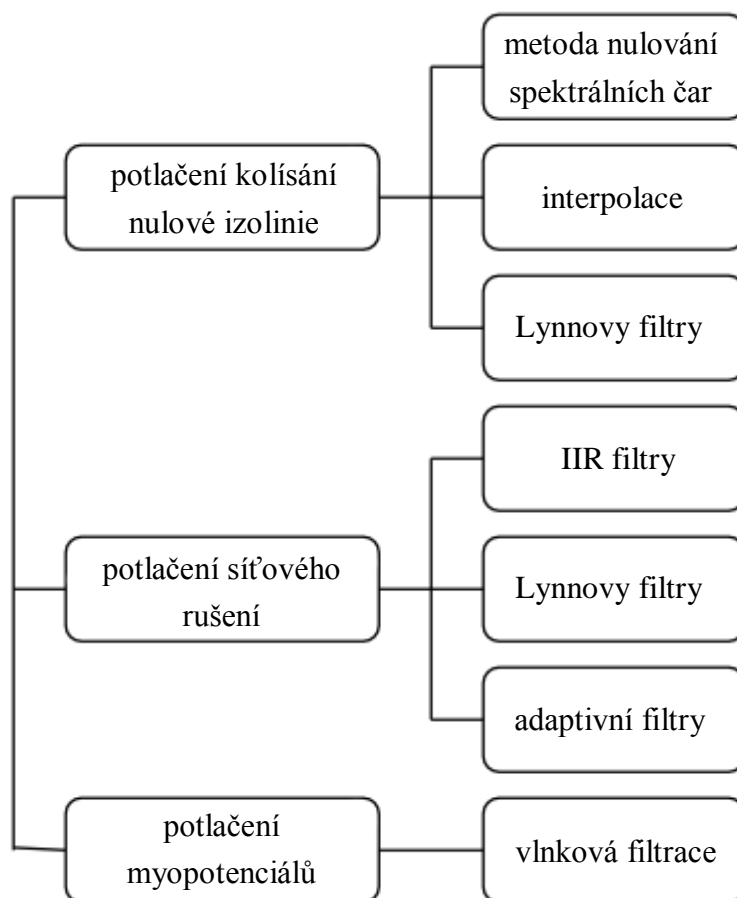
potlačení kolísání nulové izolinie

metoda nulování spektrálních čar

interpolace

Lynnovy filtry

potlačení síťového rušení

IIR filtry

Lynnovy filtry

adaptivní filtry

potlačení myopotenciálů

vlnková filtrace